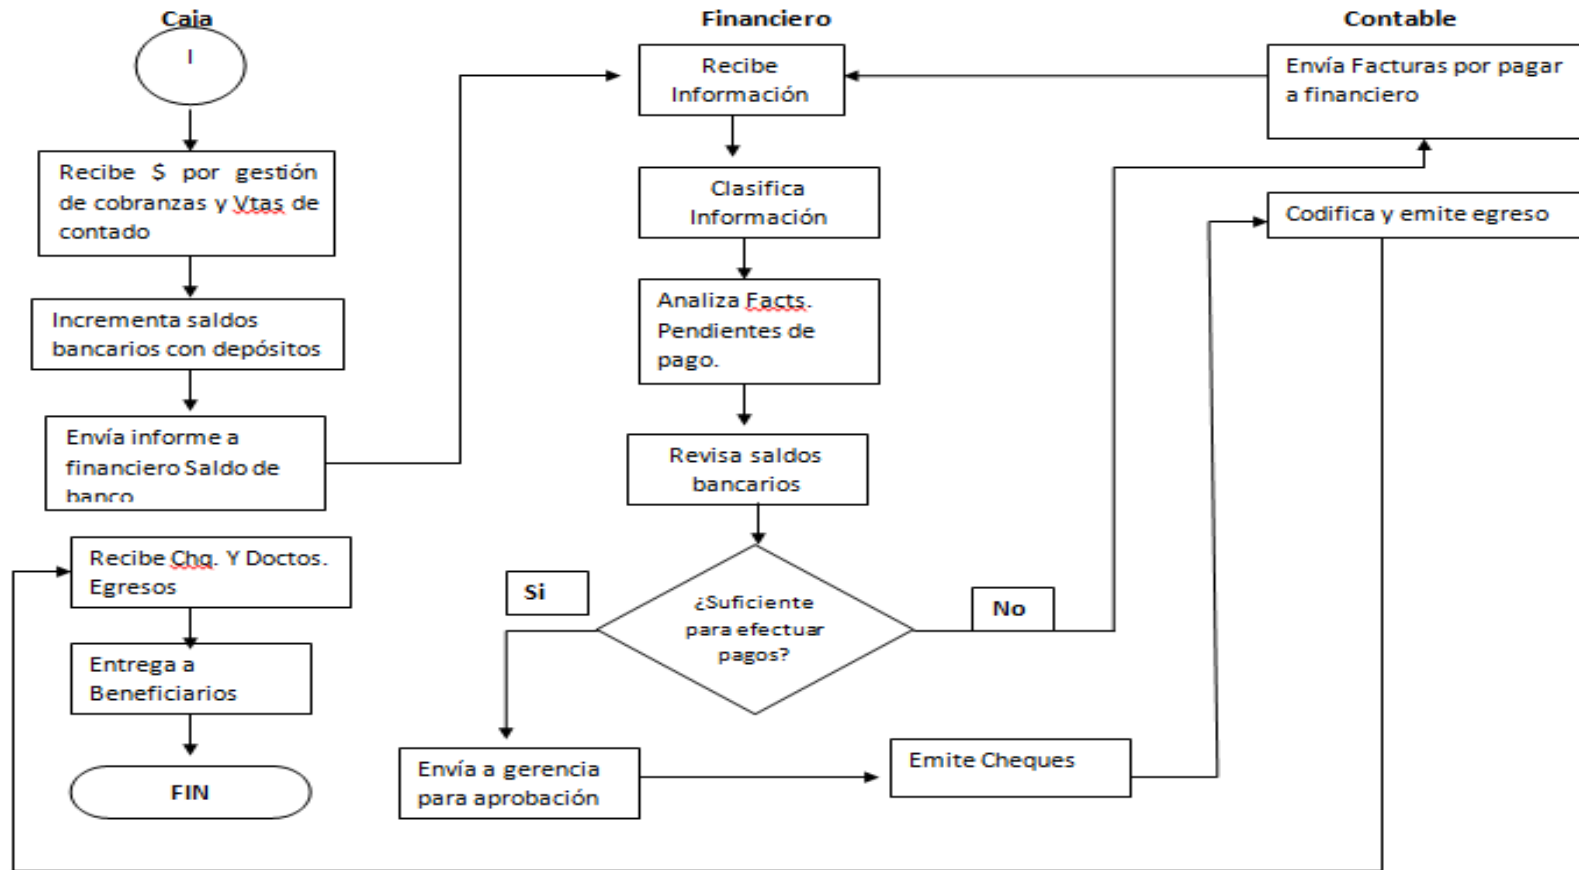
Caja

I

Recibe $ por gestión de cobranzas y Vtas de contado

Incrementa saldos bancarios con depósitos

Envía informe a financiero Saldo de banco

Recibe Chq. Y Doctos. Egresos

Entrega a Beneficiarios

FIN

Financiero

Recibe Información

Clasifica Información

Analiza Facts. Pendientes de pago.

Revisa saldos bancarios

¿Suficiente para efectuar pagos?

Si

No

Envía a gerencia para aprobación

Emite Cheques

Contable

Envía Facturas por pagar a financiero

Codifica y emite egreso